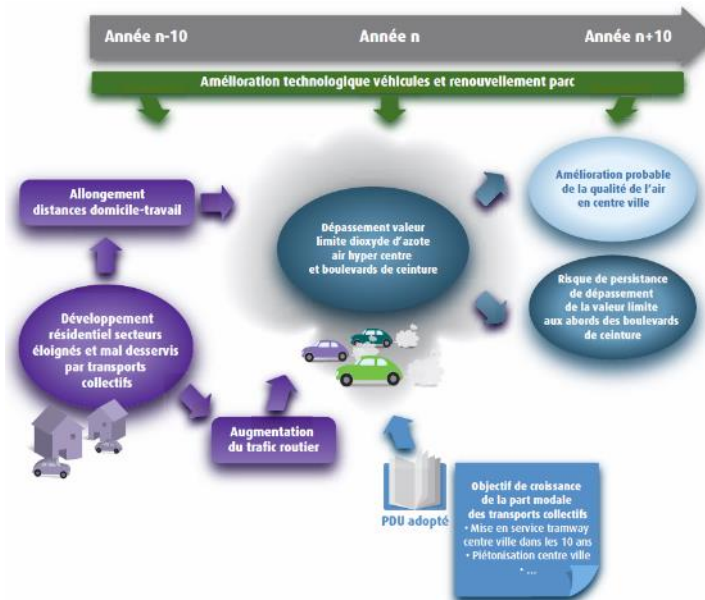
Année n-10

Année n

Année n+10

Amélioration technologique véhicules et renouvellement parc

Allongement distances domicile-travail

Dépassement valeur limite dioxyde d'azote air hyper centre et boulevards de ceinture

Amélioration probable de la qualité de l'air en centre ville

Risque de persistance de dépassement de la valeur limite aux abords des boulevards de ceinture

Développement résidentiel secteurs éloignés et mal desservis par transports collectifs

Augmentation du trafic routier

PDU adopté

Objectif de croissance de la part modale des transports collectifs
• Mise en service tramway centre ville dans les 10 ans
• Piétonisation centre ville
• ...